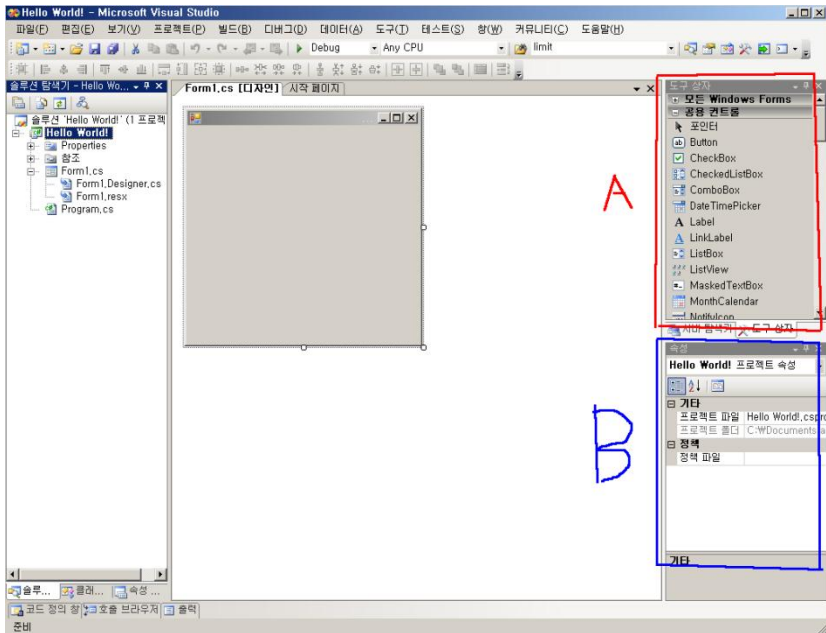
Hello World! - Microsoft Visual Studio

파일(F) 편집(E) 보기(V) 프로젝트(P) 빌드(B) 디버그(D) 데이터(A) 도구(T) 테스트(S) 창(W) 커뮤니티(C) 도움말(H)

Debug Any CPU limit

솔루션 탐색기 - Hello Wo...

솔루션 'Hello World!' (1 프로젝

Hello World!

Properties

참조

Form1.cs

Form1.Designer.cs

Form1.resx

Program.cs

Form1.cs [디자인] 시작 페이지

도구 상자

모든 Windows Forms

공용 컨트롤

포인터

Button

CheckBox

CheckedListBox

ComboBox

DateTimePicker

Label

LinkLabel

ListBox

ListView

MaskedTextBox

MonthCalendar

NotifyIcon

서버 탐색기 도구 상자

A

속성

Hello World! 프로젝트 속성

기타

프로젝트 파일 Hello World!.cspro

프로젝트 폴더 C:\Documents a

정책

정책 파일

기타

B

솔루... 클래... 속성 ...

코드 정의 창 호출 브라우저 출력

준비